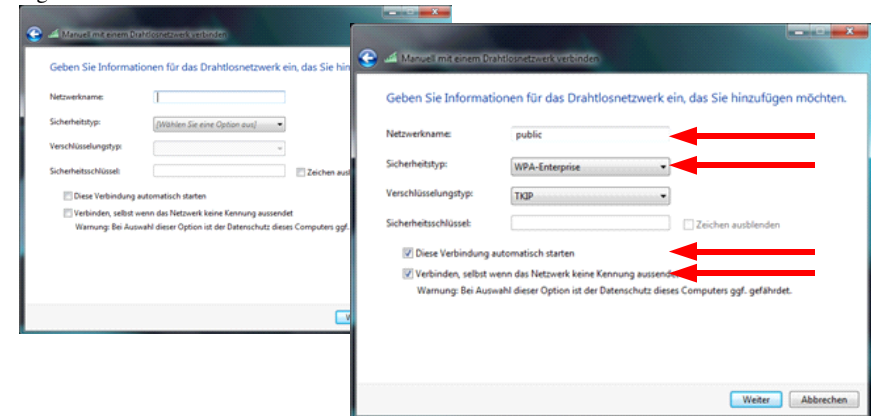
Manuell mit einem Drahtlosnetzwerk verbinden

Geben Sie Informationen für das Drahtlosnetzwerk ein, das Sie hin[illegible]

Netzwerkname:

Sicherheitstyp: [Wählen Sie eine Option aus]

Verschlüsselungstyp:

Sicherheitsschlüssel:

Zeichen aus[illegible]

Diese Verbindung automatisch starten

Verbinden, selbst wenn das Netzwerk keine Kennung aussendet

Warnung: Bei Auswahl dieser Option ist der Datenschutz dieses Computers ggf. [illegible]

We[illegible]

Manuell mit einem Drahtlosnetzwerk verbinden

Geben Sie Informationen für das Drahtlosnetzwerk ein, das Sie hinzufügen möchten.

Netzwerkname: public

Sicherheitstyp: WPA-Enterprise

Verschlüsselungstyp: TKIP

Sicherheitsschlüssel:

Zeichen ausblenden

Diese Verbindung automatisch starten

Verbinden, selbst wenn das Netzwerk keine Kennung aussende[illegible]

Warnung: Bei Auswahl dieser Option ist der Datenschutz dieses Computers ggf. gefährdet.

Weiter

Abbrechen